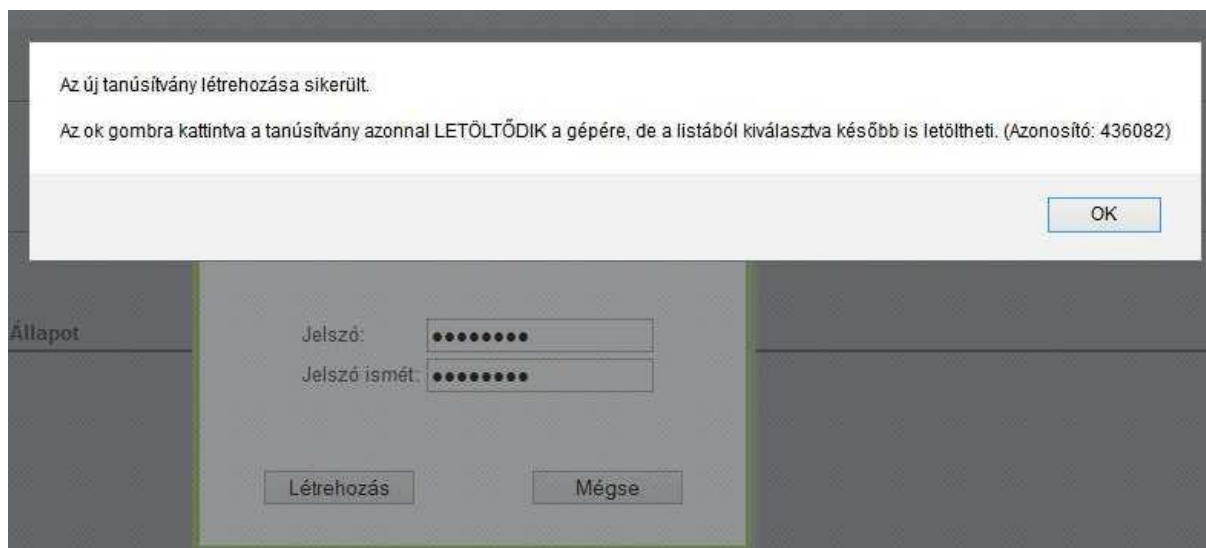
Az új tanúsítvány létrehozása sikerült.

Az ok gombra kattintva a tanúsítvány azonnal LETÖLTŐDIK a gépére, de a listából kiválasztva később is letöltheti. (Azonosító: 436082)

OK

Állapot

Jelszó: ••••••••

Jelszó ismét: ••••••••

Létrehozás

Mégse